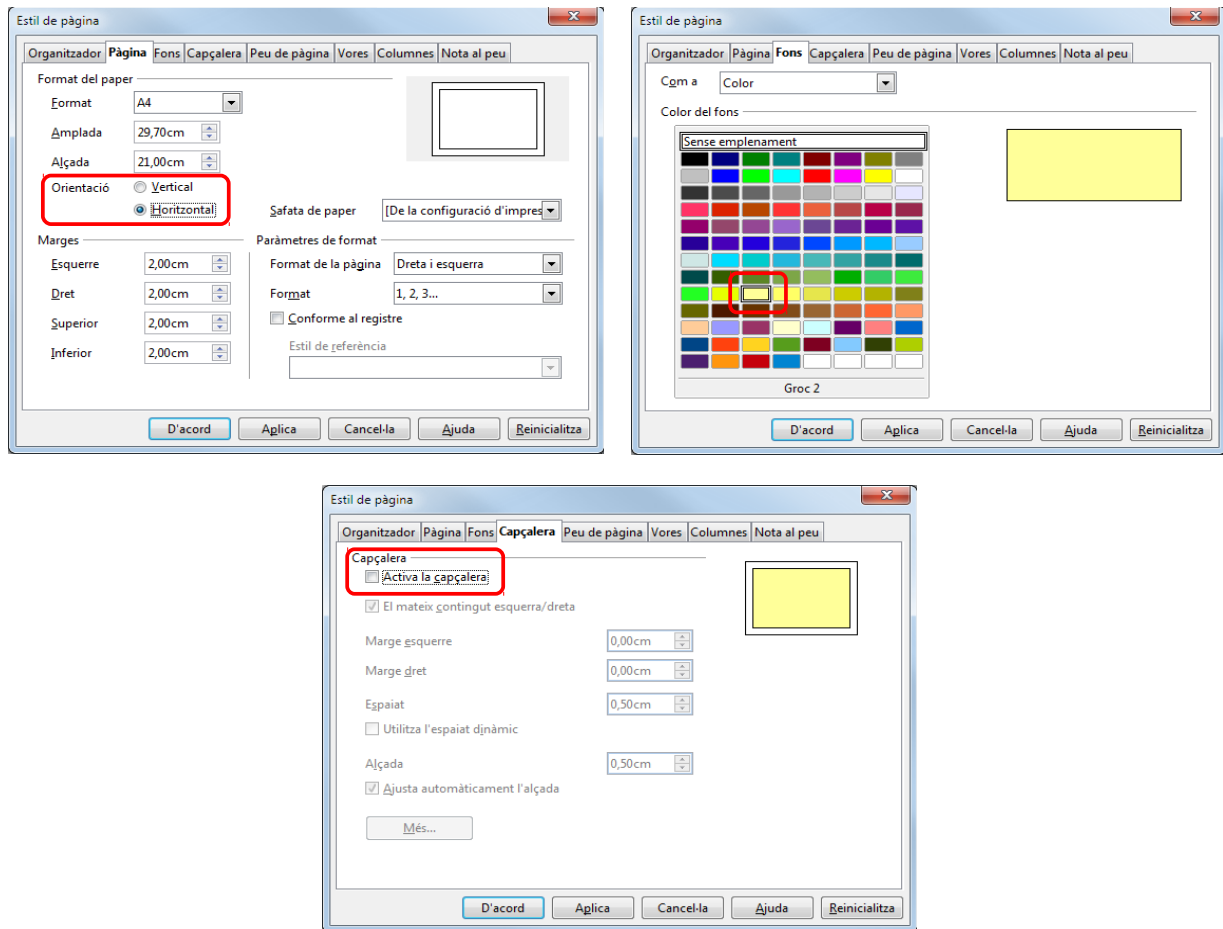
Estil de pàgina

Organitzador | Pàgina | Fons | Capçalera | Peu de pàgina | Vores | Columnes | Nota al peu

Format del paper
Format A4
Amplada 29,70cm
Alçada 21,00cm
Orientació
Vertical
Horitzontal
Safata de paper [De la configuració d'impres

Marges
Esquerre 2,00cm
Dret 2,00cm
Superior 2,00cm
Inferior 2,00cm

Paràmetres de format
Format de la pàgina Dreta i esquerra
Format 1, 2, 3...
Conforme al registre
Estil de referència

D'acord | Aplica | Cancel·la | Ajuda | Reinicialitza

Estil de pàgina

Organitzador | Pàgina | Fons | Capçalera | Peu de pàgina | Vores | Columnes | Nota al peu

Com a Color
Color del fons
Sense emplenament
Groc 2

D'acord | Aplica | Cancel·la | Ajuda | Reinicialitza

Estil de pàgina

Organitzador | Pàgina | Fons | Capçalera | Peu de pàgina | Vores | Columnes | Nota al peu

Capçalera
Activa la capçalera
El mateix contingut esquerra/dreta
Marge esquerre 0,00cm
Marge dret 0,00cm
Espaiat 0,50cm
Utilitza l'espaiat dinàmic
Alçada 0,50cm
Ajusta automàticament l'alçada
Més...

D'acord | Aplica | Cancel·la | Ajuda | Reinicialitza